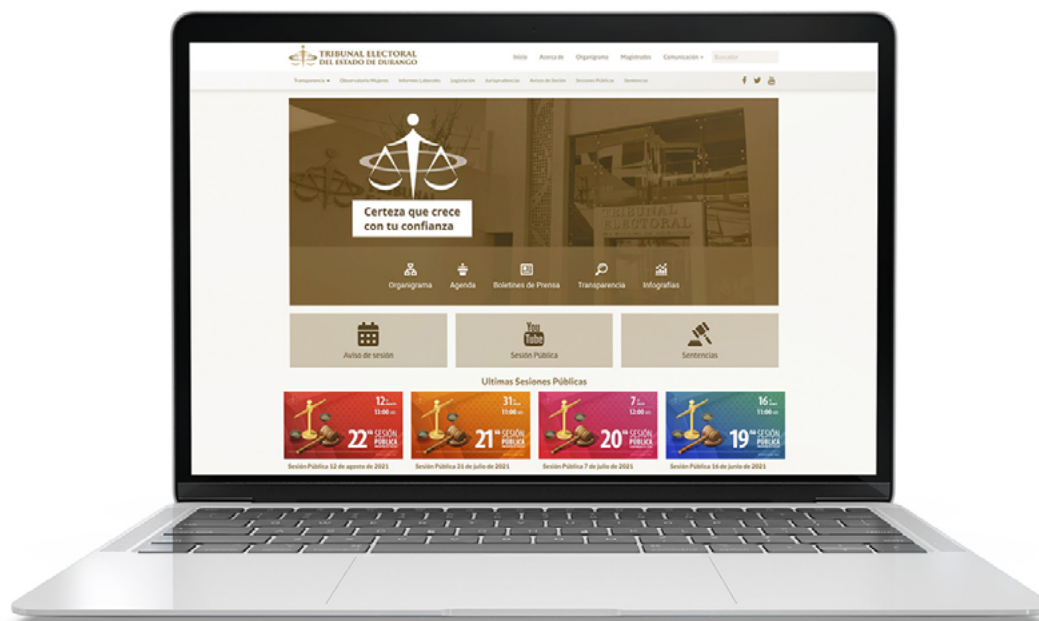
TRIBUNAL ELECTORAL
DEL ESTADO DE DURANGO

Inicio Acerca de Organigrama Magistrados Comunicación ▾ Buscador

Transparencia ▾ Observatorio Mujeres Informes Laborales Legislación Jurisprudencias Avisos de Sesión Sesiones Públicas Sentencias

Certeza que crece con tu confianza

TRIBUNAL ELECTORAL

Organigrama Agenda Boletines de Prensa Transparencia Infografías

Aviso de sesión

You Tube
Sesión Pública

Sentencias

Ultimas Sesiones Públicas

12 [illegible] 13:00 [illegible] 22ª SESIÓN PÚBLICA
Sesión Pública 12 de agosto de 2021

31 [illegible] 11:00 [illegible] 21ª SESIÓN PÚBLICA
Sesión Pública 21 de julio de 2021

7 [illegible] 12:00 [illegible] 20ª SESIÓN PÚBLICA
Sesión Pública 7 de julio de 2021

16 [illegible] 11:00 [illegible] 19ª SESIÓN PÚBLICA
Sesión Pública 16 de junio de 2021